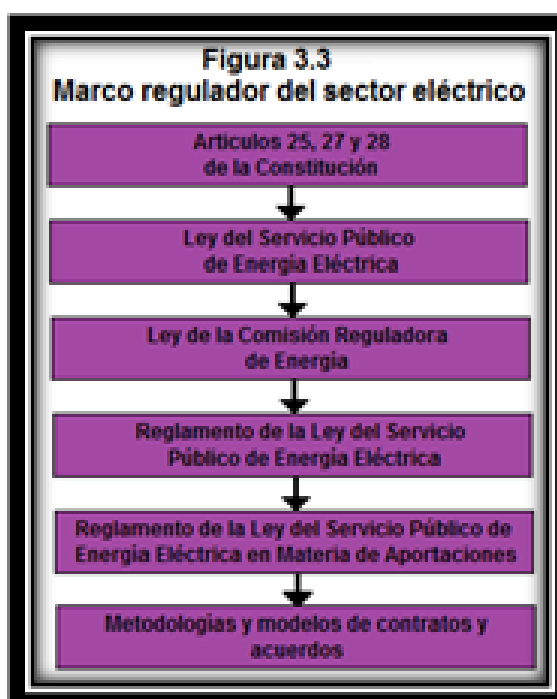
Figura 3.3
Marco regulador del sector eléctrico

Articulos 25, 27 y 28 de la Constitución

Ley del Servicio Público de Energía Eléctrica

Ley de la Comisión Reguladora de Energía

Reglamento de la Ley del Servicio Público de Energía Eléctrica

Reglamento de la Ley del Servicio Público de Energía Eléctrica en Materia de Aportaciones

Metodologías y modelos de contratos y acuerdos